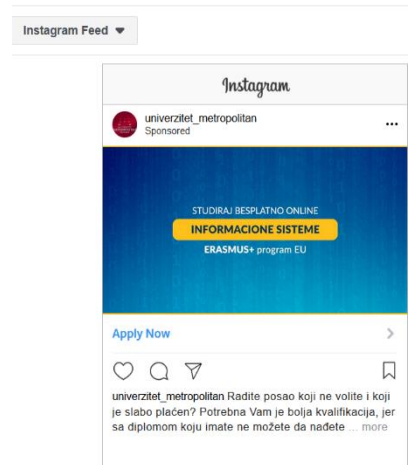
Instagram Feed ▾

Instagram

universitet_metropolitan
Sponsored

...

STUDIRAJ BESPLATNO ONLINE
INFORMACIONE SISTEME
ERASMUS+ program EU

Apply Now

universitet_metropolitan Radite posao koji ne volite i koji je slabo plaćen? Potrebna Vam je bolja kvalifikacija, jer sa diplomom koju imate ne možete da nađete ... more